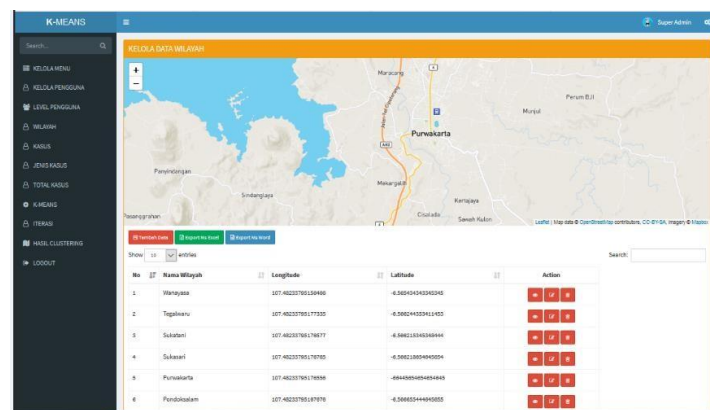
K-MEANS
≡
Super Admin

Search...
KELOLA MENU
KELOLA PENGGUNA
LEVEL PENGGUNA
WILAYAH
KASUS
JENIS KASUS
TOTAL KASUS
K-MEANS
ITERASI
HASIL CLUSTERING
LOGOUT

KELOLA DATA WILAYAH

+
−
Maracang
Purwakarta
Munjul
Perum B.I
Panyindangan
Sindangsari
Mekargalih
Kertajaya
Pasanggrahan
Cisalada
Sawah Kulon
Leaflet | Map data © OpenStreetMap contributors, CC-BY-SA, Imagery © Mapbox

Tambah Data
Export Ke Excel
Export Ke Word

Show 10 entries
Search:

| No | Nama Wilayah | Longitude | Latitude | Action |
|---|---|---|---|---|
| 1 | Wanayasa | 107.48233795158466 | -6.565434345345345 | |
| 2 | Tegalwaru | 107.48233795177335 | -6.566244335411455 | |
| 3 | Sukatani | 107.48233795178677 | -6.566215345345444 | |
| 4 | Sukasari | 107.48233795178785 | -6.566218854845654 | |
| 5 | Purwakarta | 107.48233795178556 | -6845685465465645 | |
| 6 | Pondoksalam | 107.48233795187876 | -6.566653444845655 | |